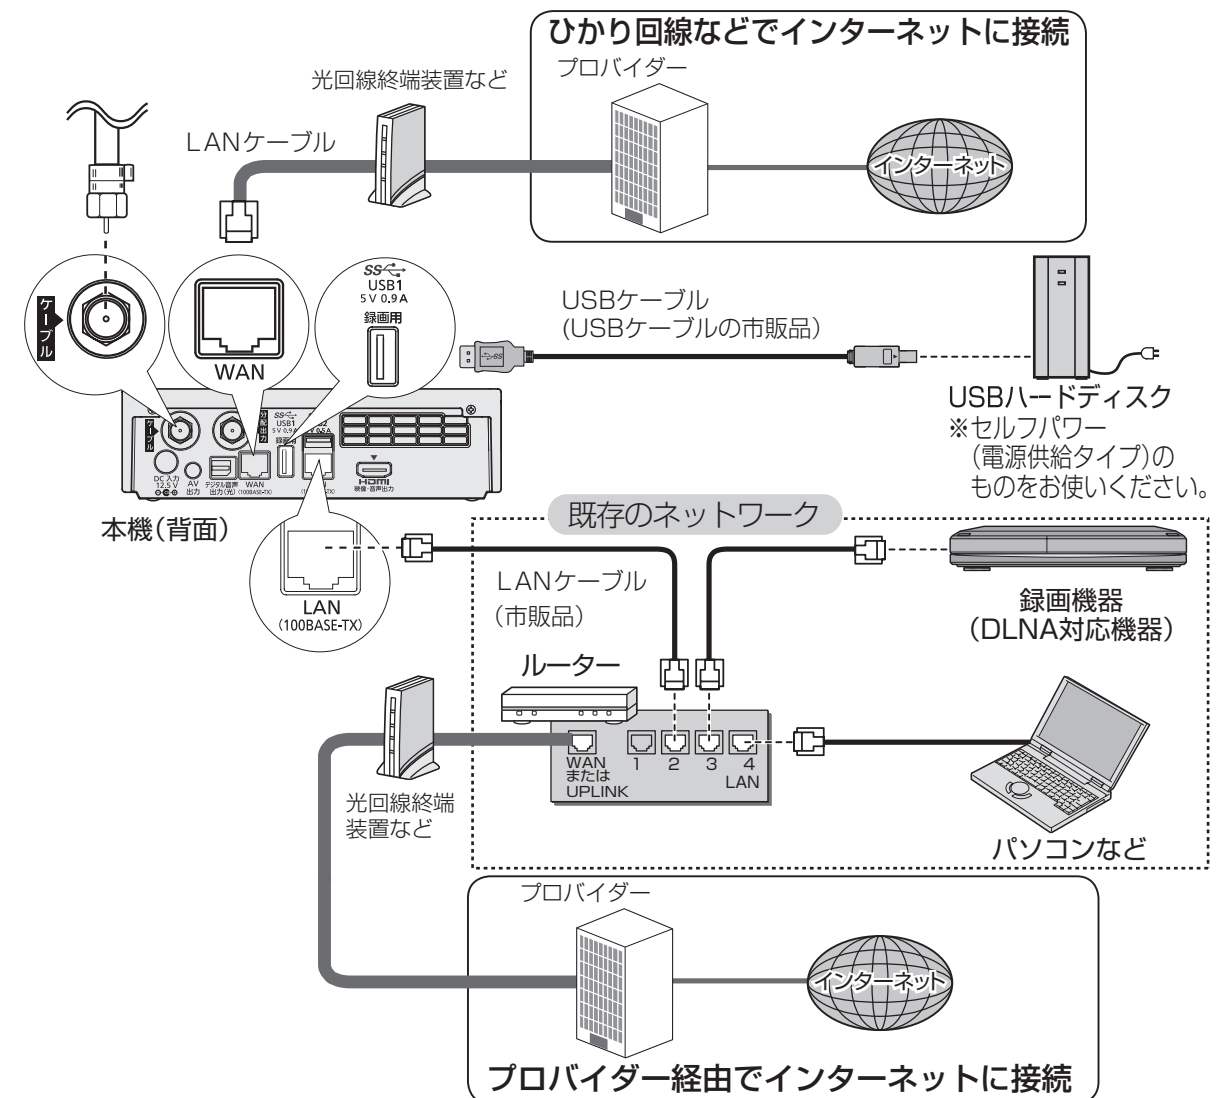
ひかり回線などでインターネットに接続

光回線終端装置など

プロバイダー

LANケーブル

インターネット

ケーブル

WAN

USB1
5 V 0.9 A
録画用

USBケーブル
(USBケーブルの市販品)

USBハードディスク
※セルフパワー
（電源供給タイプ)の
ものをお使いください。

ケーブル
DC 入力 12.5 V
AV 出力
デジタル音声 出力(光)
WAN (100BASE-TX)
分配出力
USB1 5 V 0.9 A
録画用
USB2 5 V 0.5 A
HDMI 映像・音声出力

本機(背面)

既存のネットワーク

LAN
(100BASE-TX)

LANケーブル
(市販品)

録画機器
(DLNA対応機器)

ルーター

WAN
または
UPLINK
1 2 3 4
LAN

光回線終端
装置など

パソコンなど

プロバイダー

インターネット

プロバイダー経由でインターネットに接続